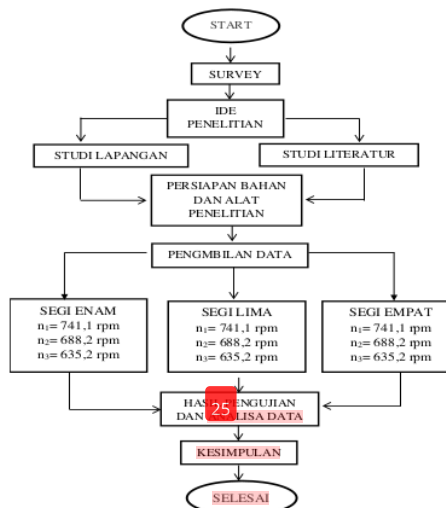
START

SURVEY

IDE PENELITIAN

STUDI LAPANGAN

STUDI LITERATUR

PERSIAPAN BAHAN DAN ALAT PENELITIAN

PENGMBILAN DATA

SEGI ENAM
$n_1$= 741,1 rpm
$n_2$= 688,2 rpm
$n_3$= 635,2 rpm

SEGI LIMA
$n_1$= 741,1 rpm
$n_2$= 688,2 rpm
$n_3$= 635,2 rpm

SEGI EMPAT
$n_1$= 741,1 rpm
$n_2$= 688,2 rpm
$n_3$= 635,2 rpm

HAS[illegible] PENGUJIAN DAN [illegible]LISA DATA

25

KESIMPULAN

SELESAI